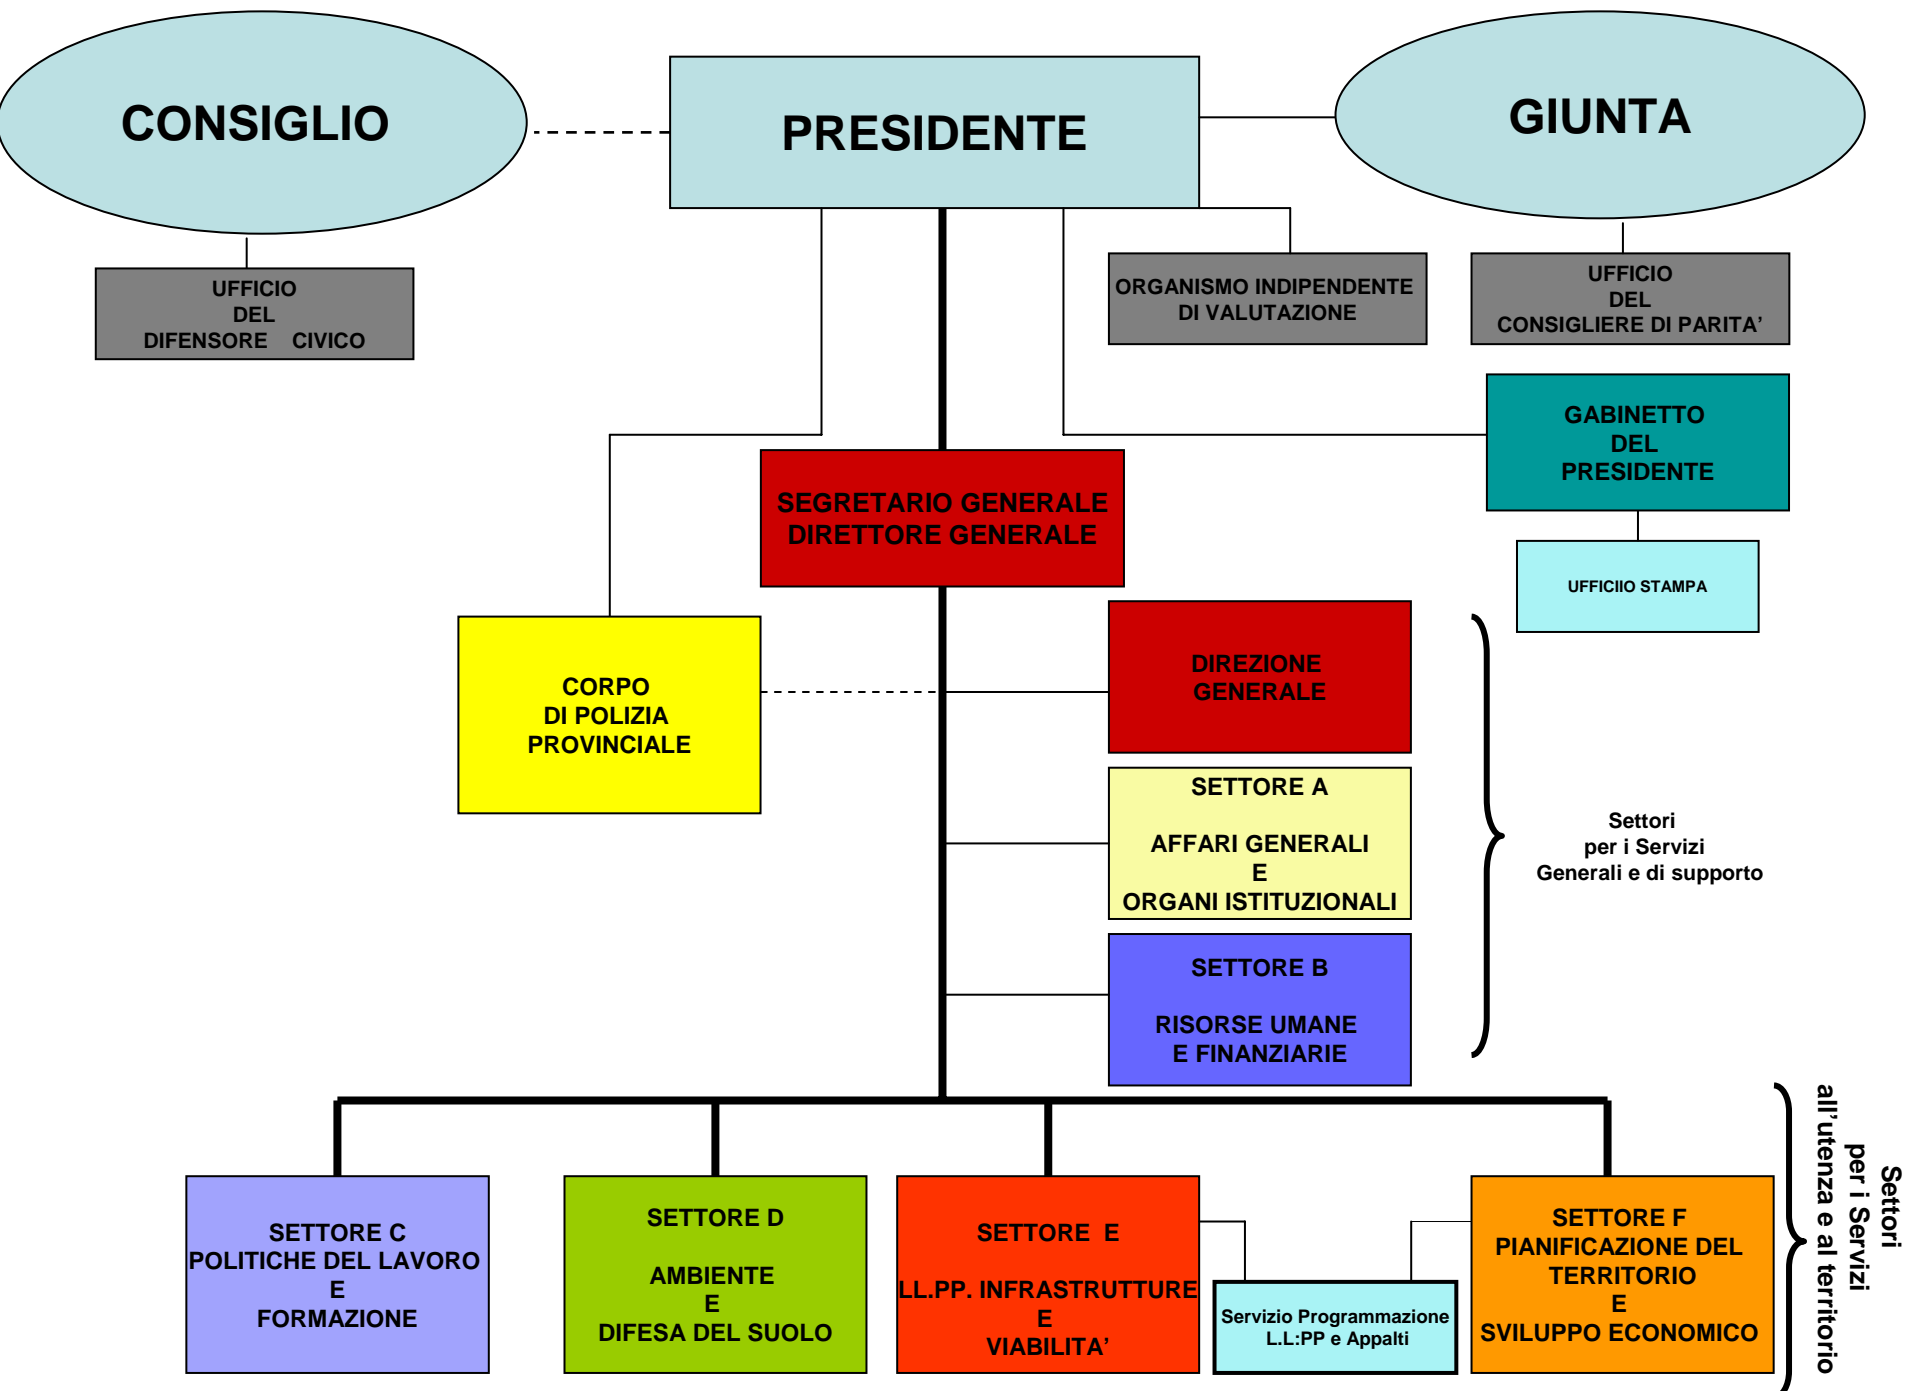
CONSIGLIO

PRESIDENTE

GIUNTA

UFFICIO DEL DIFENSORE CIVICO

ORGANISMO INDIPENDENTE DI VALUTAZIONE

UFFICIO DEL CONSIGLIERE DI PARITA'

GABINETTO DEL PRESIDENTE

UFFICIIO STAMPA

SEGRETARIO GENERALE DIRETTORE GENERALE

CORPO DI POLIZIA PROVINCIALE

DIREZIONE GENERALE

SETTORE A

AFFARI GENERALI E ORGANI ISTITUZIONALI

SETTORE B

RISORSE UMANE E FINANZIARIE

Settori per i Servizi Generali e di supporto

SETTORE C POLITICHE DEL LAVORO E FORMAZIONE

SETTORE D

AMBIENTE E DIFESA DEL SUOLO

SETTORE E

LL.PP. INFRASTRUTTURE E VIABILITA'

Servizio Programmazione L.L:PP e Appalti

SETTORE F PIANIFICAZIONE DEL TERRITORIO E SVILUPPO ECONOMICO

Settori per i Servizi all'utenza e al territorio